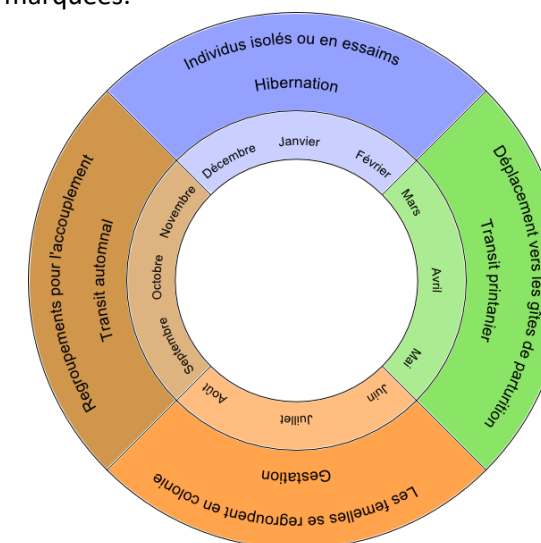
marquées.

Individus isolés ou en essaims
Hibernation
Décembre
Janvier
Février

Déplacement vers les gîtes de parturition
Transit printanier
Mars
Avril
Mai

Les femelles se regroupent en colonie
Gestation
Juin
Juillet
Août

Regroupements pour l'accouplement
Transit automnal
Septembre
Octobre
Novembre